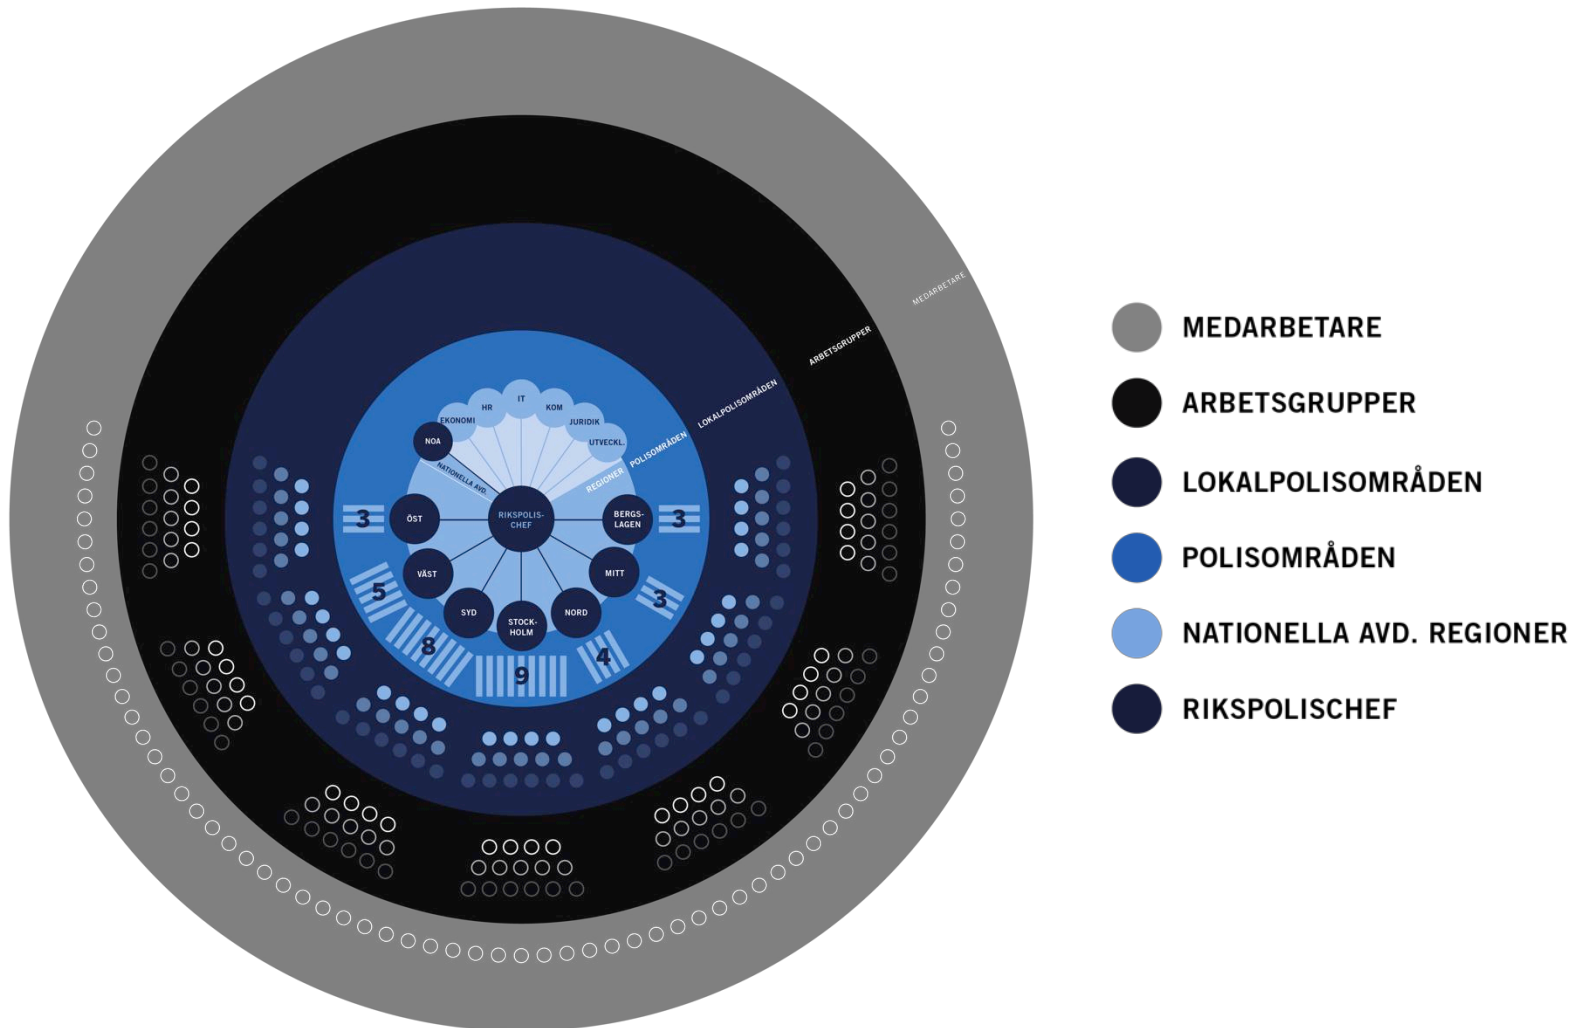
MEDARBETARE
ARBETSGRUPPER
LOKALPOLISOMRÅDEN
POLISOMRÅDEN
REGIONER
NATIONELLA AVD.

EKONOMI
HR
IT
KOM
JURIDIK
UTVECKL.
NOA
RIKSPOLIS-CHEF
ÖST
BERGS-LAGEN
VÄST
MITT
SYD
STOCK-HOLM
NORD
3
3
5
3
8
9
4

MEDARBETARE
ARBETSGRUPPER
LOKALPOLISOMRÅDEN
POLISOMRÅDEN
NATIONELLA AVD. REGIONER
RIKSPOLISCHEF